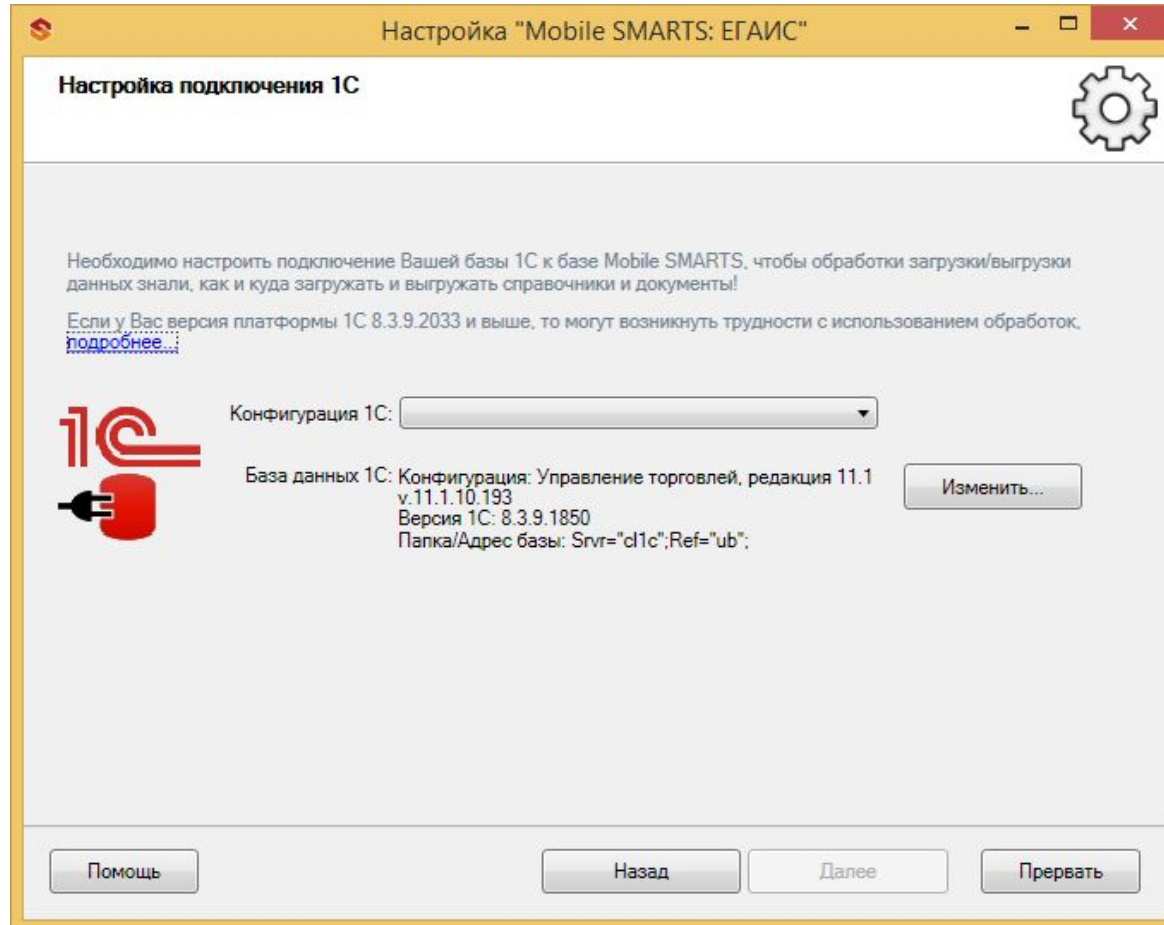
Настройка "Mobile SMARTS: ЕГАИС"

Настройка подключения 1С

Необходимо настроить подключение Вашей базы 1С к базе Mobile SMARTS, чтобы обработки загрузки/выгрузки данных знали, как и куда загружать и выгружать справочники и документы!

Если у Вас версия платформы 1С 8.3.9.2033 и выше, то могут возникнуть трудности с использованием обработок, подробнее...

1С

Конфигурация 1С:

База данных 1С: Конфигурация: Управление торговлей, редакция 11.1 v.11.1.10.193
Версия 1С: 8.3.9.1850
Папка/Адрес базы: Srvr="cl1c";Ref="ub";

Изменить...

Помощь

Назад

Далее

Прервать